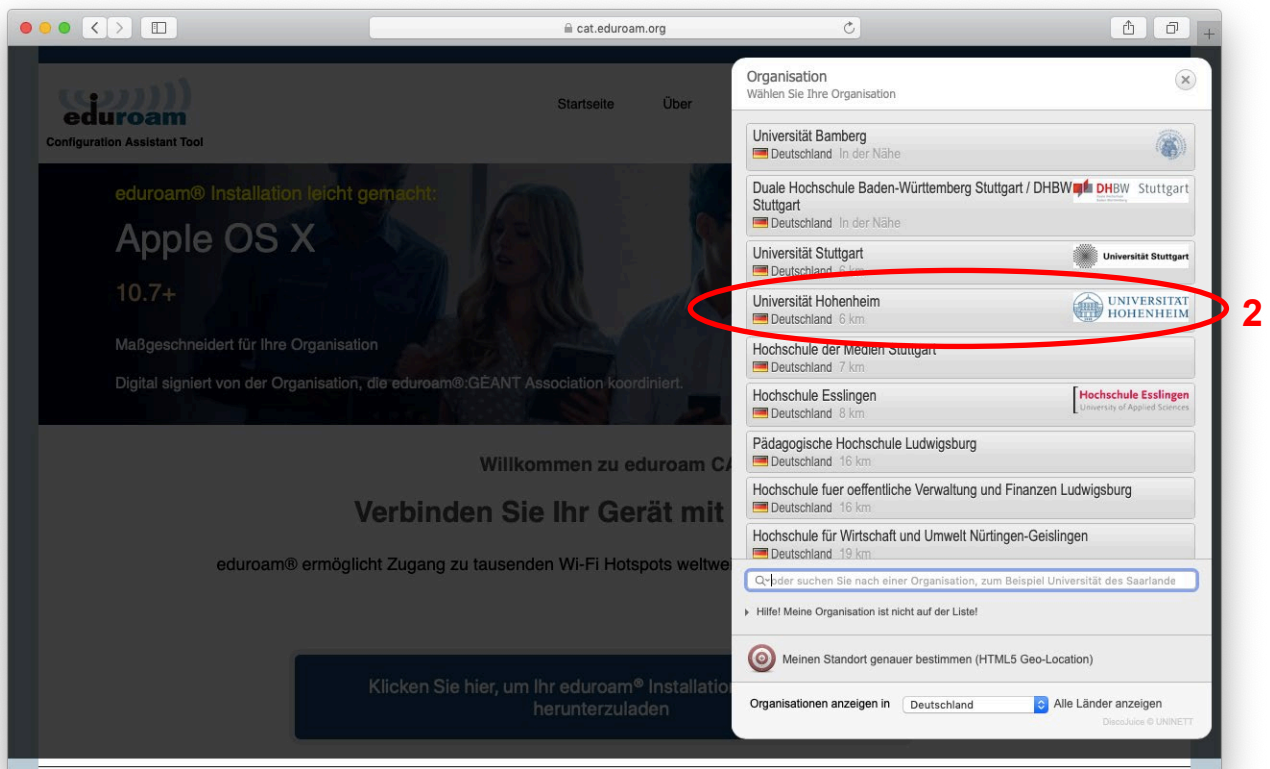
cat.eduroam.org

eduroam
Configuration Assistant Tool

Startseite Über

eduroam® Installation leicht gemacht:
Apple OS X
10.7+
Maßgeschneidert für Ihre Organisation
Digital signiert von der Organisation, die eduroam®:GÉANT Association koordiniert.

Willkommen zu eduroam CA
Verbinden Sie Ihr Gerät mit
eduroam® ermöglicht Zugang zu tausenden Wi-Fi Hotspots weltwe

Klicken Sie hier, um Ihr eduroam® Installatio herunterzuladen

Organisation
Wählen Sie Ihre Organisation

Universität Bamberg
Deutschland In der Nähe

Duale Hochschule Baden-Württemberg Stuttgart / DHBW Stuttgart
Deutschland In der Nähe
DHBW Stuttgart

Universität Stuttgart
Deutschland 6 km
Universität Stuttgart

Universität Hohenheim
Deutschland 6 km
UNIVERSITÄT HOHENHEIM

2

Hochschule der Medien Stuttgart
Deutschland 7 km

Hochschule Esslingen
Deutschland 8 km
Hochschule Esslingen University of Applied Sciences

Pädagogische Hochschule Ludwigsburg
Deutschland 16 km

Hochschule fuer oeffentliche Verwaltung und Finanzen Ludwigsburg
Deutschland 16 km

Hochschule für Wirtschaft und Umwelt Nürtingen-Geislingen
Deutschland 19 km

oder suchen Sie nach einer Organisation, zum Beispiel Universität des Saarlande

Hilfe! Meine Organisation ist nicht auf der Liste!

Meinen Standort genauer bestimmen (HTML5 Geo-Location)

Organisationen anzeigen in Deutschland Alle Länder anzeigen
DiscoJuice © UNINETT